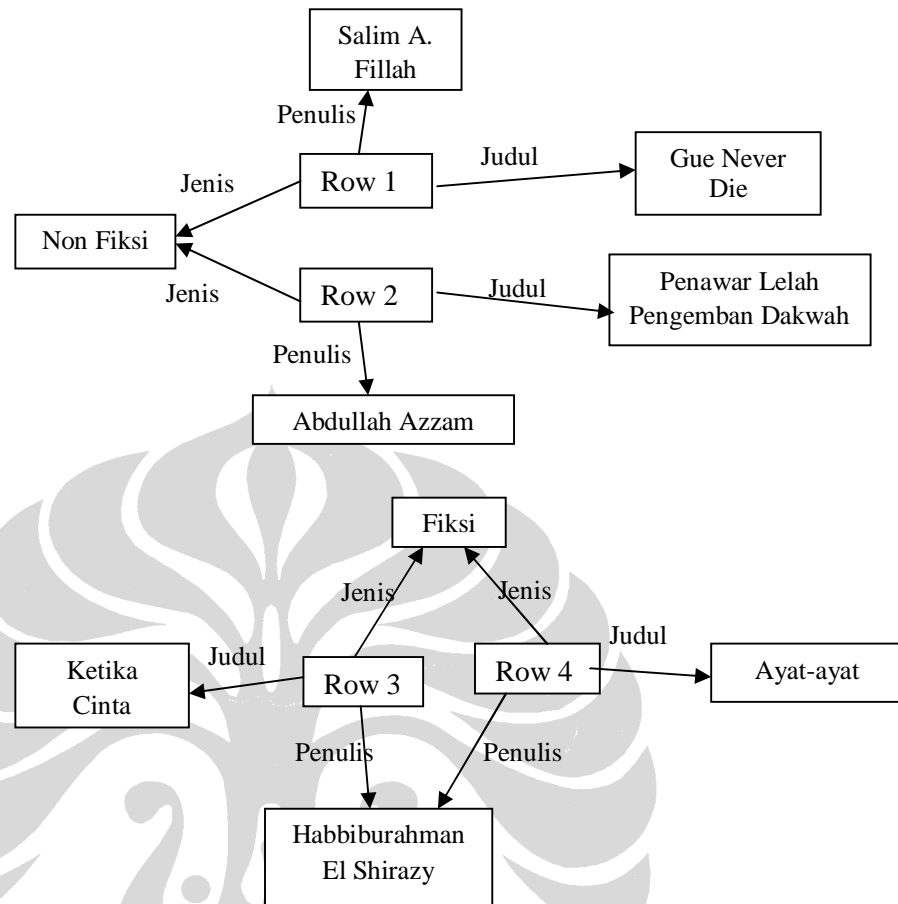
Salim A. Fillah

Penulis

Row 1

Judul

Gue Never Die

Jenis

Non Fiksi

Jenis

Row 2

Judul

Penawar Lelah Pengemban Dakwah

Penulis

Abdullah Azzam

Fiksi

Jenis

Jenis

Judul

Ketika Cinta

Judul

Row 3

Row 4

Ayat-ayat

Penulis

Penulis

Habbiburahman El Shirazy